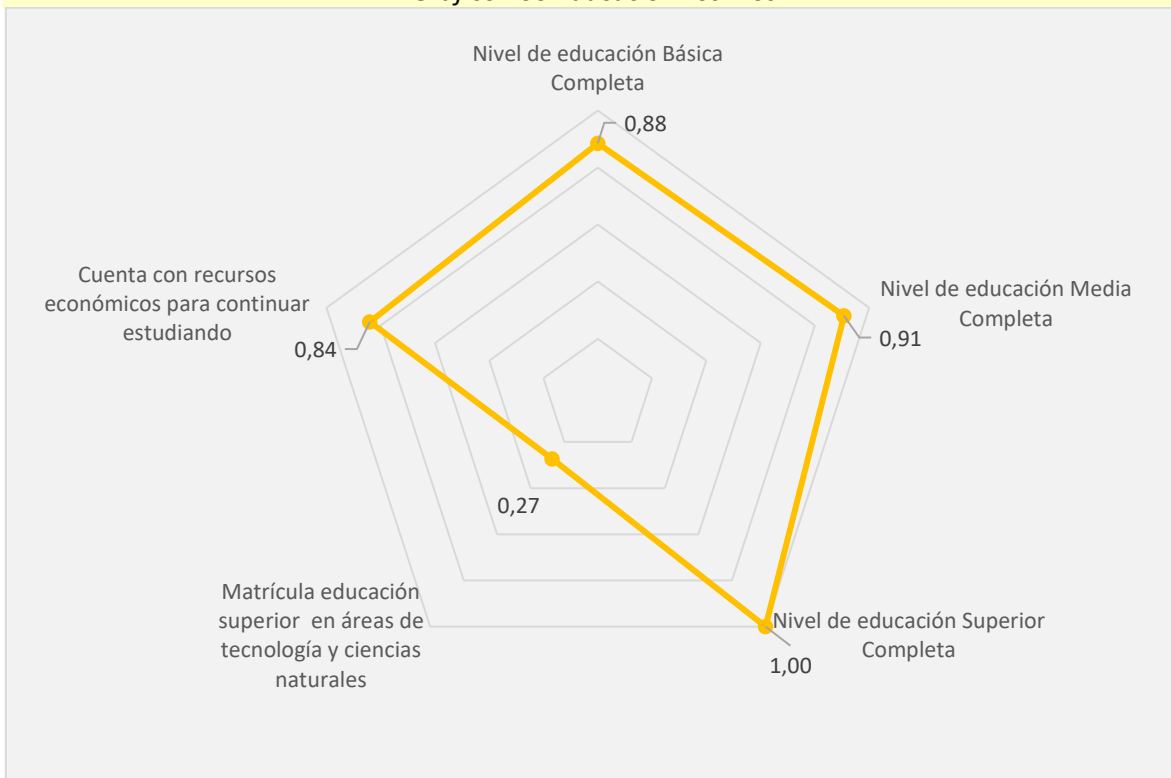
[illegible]

Nivel de educación Básica Completa

0,88

Nivel de educación Media Completa

0,91

Cuenta con recursos económicos para continuar estudiando

0,84

0,27

Matrícula educación superior en áreas de tecnología y ciencias naturales

Nivel de educación Superior Completa

1,00